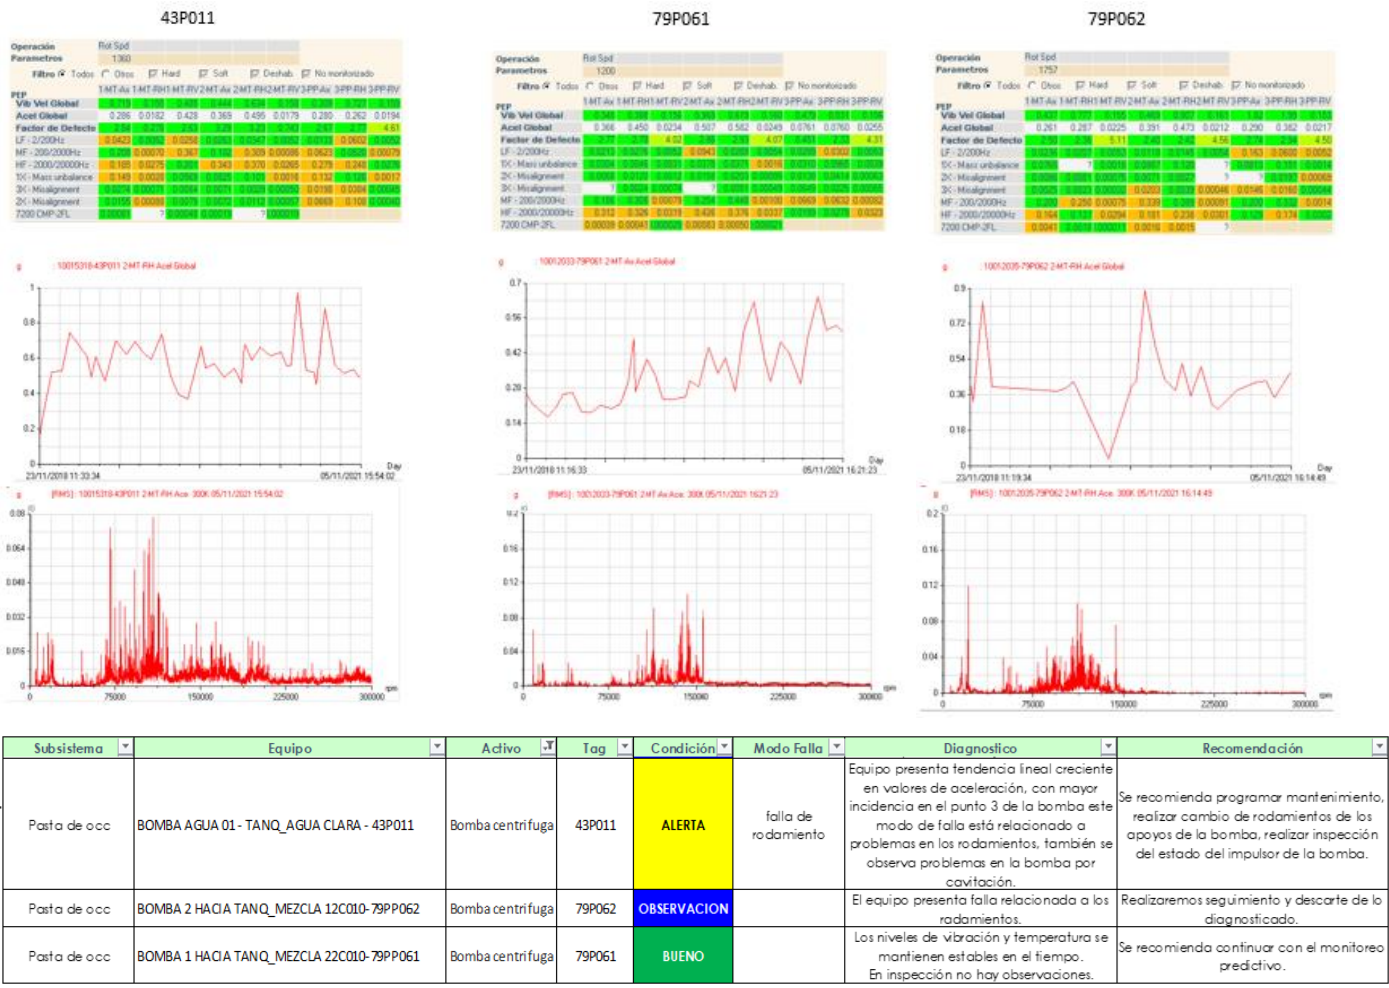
43P011

79P061

79P062

Operación Rot Spd
Parametros 1360
Filtro Todos Otros Hard Soft Deshab. No monitorizado

| PEP | 1MT-Ax | 1MT-RH | 1MT-RV | 2MT-Ax | 2MT-RH | 2MT-RV | 3PP-Ax | 3PP-RH | 3PP-RV |
|---|---|---|---|---|---|---|---|---|---|
| Vib Vel Global | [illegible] | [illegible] | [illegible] | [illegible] | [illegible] | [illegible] | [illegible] | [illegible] | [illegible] |
| Acel Global | 0.286 | 0.0182 | 0.428 | 0.369 | 0.495 | 0.0179 | 0.280 | 0.262 | 0.0194 |
| Factor de Defecto | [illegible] | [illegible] | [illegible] | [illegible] | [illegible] | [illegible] | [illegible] | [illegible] | 4.61 |
| LF - 2/200Hz | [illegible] | | | | | | | | |
| MF - 200/2000Hz | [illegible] | | | | | | | | |
| HF - 2000/20000Hz | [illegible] | | | | | | | | |
| 1X - Mass unbalance | 0.149 | | | | | | | | |
| 2X - Misalignment | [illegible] | | | | | | | | |
| 3X - Misalignment | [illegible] | | | | | | | | |
| 7200 CMP-2FL | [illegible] | | | | | | | | |

Operación Rot Spd
Parametros 1200
Filtro Todos Otros Hard Soft Deshab. No monitorizado

| PEP | 1MT-Ax | 1MT-RH | 1MT-RV | 2MT-Ax | 2MT-RH | 2MT-RV | 3PP-Ax | 3PP-RH | 3PP-RV |
|---|---|---|---|---|---|---|---|---|---|
| Vib Vel Global | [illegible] | | | | | | | | |
| Acel Global | 0.366 | 0.450 | 0.0234 | 0.507 | 0.582 | 0.0249 | 0.0761 | 0.0760 | 0.0255 |
| Factor de Defecto | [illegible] | | | | | | | | |
| LF - 2/200Hz | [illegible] | | | | | | | | |
| 1X - Mass unbalance | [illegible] | | | | | | | | |
| 2X - Misalignment | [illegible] | | | | | | | | |
| 3X - Misalignment | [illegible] | | | | | | | | |
| MF - 200/2000Hz | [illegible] | | | | | | | | |
| HF - 2000/20000Hz | 0.312 | | | | | | | | |
| 7200 CMP-2FL | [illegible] | | | | | | | | |

Operación Rot Spd
Parametros 1757
Filtro Todos Otros Hard Soft Deshab. No monitorizado

| PEP | 1MT-Ax | 1MT-RH | 1MT-RV | 2MT-Ax | 2MT-RH | 2MT-RV | 3PP-Ax | 3PP-RH | 3PP-RV |
|---|---|---|---|---|---|---|---|---|---|
| Vib Vel Global | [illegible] | | | | | | | | |
| Acel Global | 0.261 | 0.287 | 0.0225 | 0.391 | 0.473 | 0.0212 | 0.290 | 0.362 | 0.0217 |
| Factor de Defecto | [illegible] | | | | | | | | 4.50 |
| LF - 2/200Hz | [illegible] | | | | | | | | |
| 1X - Mass unbalance | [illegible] | | | | | | | | |
| 2X - Misalignment | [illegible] | | | | | | | | |
| 3X - Misalignment | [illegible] | | | | | | | | |
| MF - 200/2000Hz | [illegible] | | | | | | | | |
| HF - 2000/20000Hz | 0.164 | | | | | | | | |
| 7200 CMP-2FL | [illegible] | | | | | | | | |

g 10015318-43P011 2-MT-RH Acel Global
1 0.8 0.6 0.4 0.2 0
23/11/2018 11:33:34 05/11/2021 15:54:02 Day

g 10012033-79P061 2-MT-Ax Acel Global
0.7 0.56 0.42 0.28 0.14 0
23/11/2018 11:16:33 05/11/2021 16:21:23 Day

g 10012035-79P062 2-MT-RH Acel Global
0.9 0.72 0.54 0.36 0.18 0
23/11/2018 11:19:34 05/11/2021 16:14:49 Day

g [RMS]: 10015318-43P011 2-MT-RH Acc 300K 05/11/2021 15:54:02
0.08 0.064 0.048 0.032 0.016 0
0 75000 150000 225000 300000 cpm

g [RMS]: 10012033-79P061 2-MT-Ax Acc 300K 05/11/2021 16:21:23
0.2 0.16 0.12 0.08 0.04 0
0 75000 150000 225000 300000 cpm

g [RMS]: 10012035-79P062 2-MT-RH Acc 300K 05/11/2021 16:14:49
0.2 0.16 0.12 0.08 0.04 0
0 75000 150000 225000 300000 cpm

| Subsistema | Equipo | Activo | Tag | Condición | Modo Falla | Diagnostico | Recomendación |
|---|---|---|---|---|---|---|---|
| Pasta de occ | BOMBA AGUA 01 - TANQ_AGUA CLARA - 43P011 | Bomba centrifuga | 43P011 | ALERTA | falla de rodamiento | Equipo presenta tendencia lineal creciente en valores de aceleración, con mayor incidencia en el punto 3 de la bomba este modo de falla está relacionado a problemas en los rodamientos, también se observa problemas en la bomba por cavitación. | Se recomienda programar mantenimiento, realizar cambio de rodamientos de los apoyos de la bomba, realizar inspección del estado del impulsor de la bomba. |
| Pasta de occ | BOMBA 2 HACIA TANQ_MEZCLA 12C010-79PP062 | Bomba centrifuga | 79P062 | OBSERVACION | | El equipo presenta falla relacionada a los radamientos. | Realizaremos seguimiento y descarte de lo diagnosticado. |
| Pasta de occ | BOMBA 1 HACIA TANQ_MEZCLA 22C010-79PP061 | Bomba centrifuga | 79P061 | BUENO | | Los niveles de vibración y temperatura se mantienen estables en el tiempo. En inspección no hay observaciones. | Se recomienda continuar con el monitoreo predictivo. |